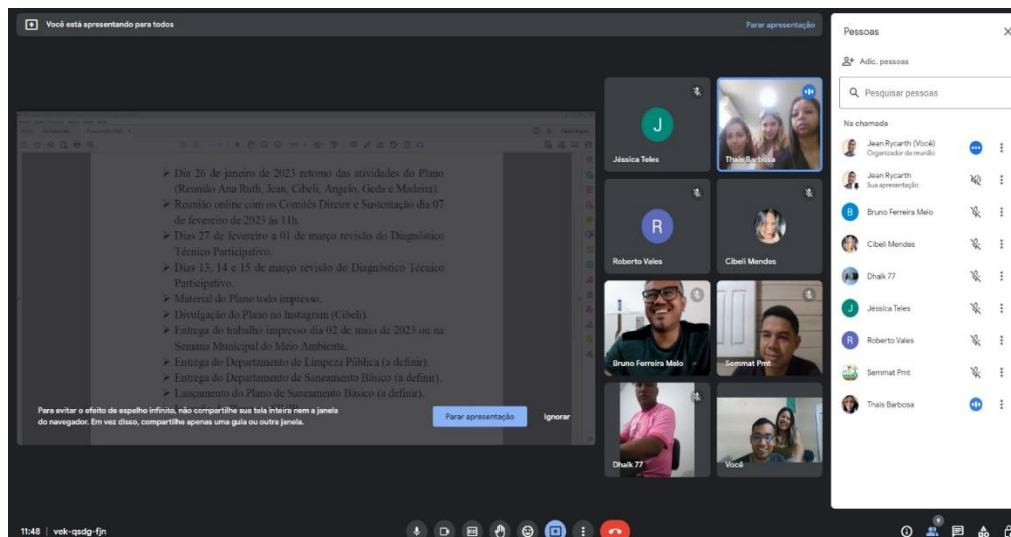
Você está apresentando para todos

Parar apresentação

➤ Dia 26 de janeiro de 2023 retorno das atividades do Plano (Reunião Ana Ruth, Jean, Cibeli, Angelo, Geda e Madeira).
➤ Reunião online com os Comitês Diretor e Sustentação dia 07 de fevereiro de 2023 às 11h.
➤ Dias 27 de fevereiro a 01 de março revisão do Diagnóstico Técnico Participativo.
➤ Dias 13, 14 e 15 de março revisão do Diagnóstico Técnico Participativo.
➤ Material do Plano todo impresso.
➤ Divulgação do Plano no Instagram (Cibeli).
➤ Entrega do trabalho impresso dia 02 de maio de 2023 ou na Semana Municipal do Meio Ambiente.
➤ Entrega do Departamento de Limpeza Pública (a definir).
➤ Entrega do Departamento de Saneamento Básico (a definir).
➤ Lançamento do Plano de Saneamento Básico (a definir).

Para evitar o efeito de espelho infinito, não compartilhe sua tela inteira nem a janela do navegador. Em vez disso, compartilhe apenas uma guia ou outra janela.

Parar apresentação

Ignorar

J
Jéssica Teles

Thais Barbosa

R
Roberto Vales

Cibeli Mendes

Bruno Ferreira Melo

Semmat Pmt

Dhaik 77

Você

Pessoas

Adic. pessoas

Pesquisar pessoas

Na chamada

Jean Rycarth (Você)
Organizador da reunião

Jean Rycarth
Sua apresentação

Bruno Ferreira Melo

Cibeli Mendes

Dhaik 77

Jéssica Teles

Roberto Vales

Semmat Pmt

Thais Barbosa

11:48 | vek-qsdg-fjn

9